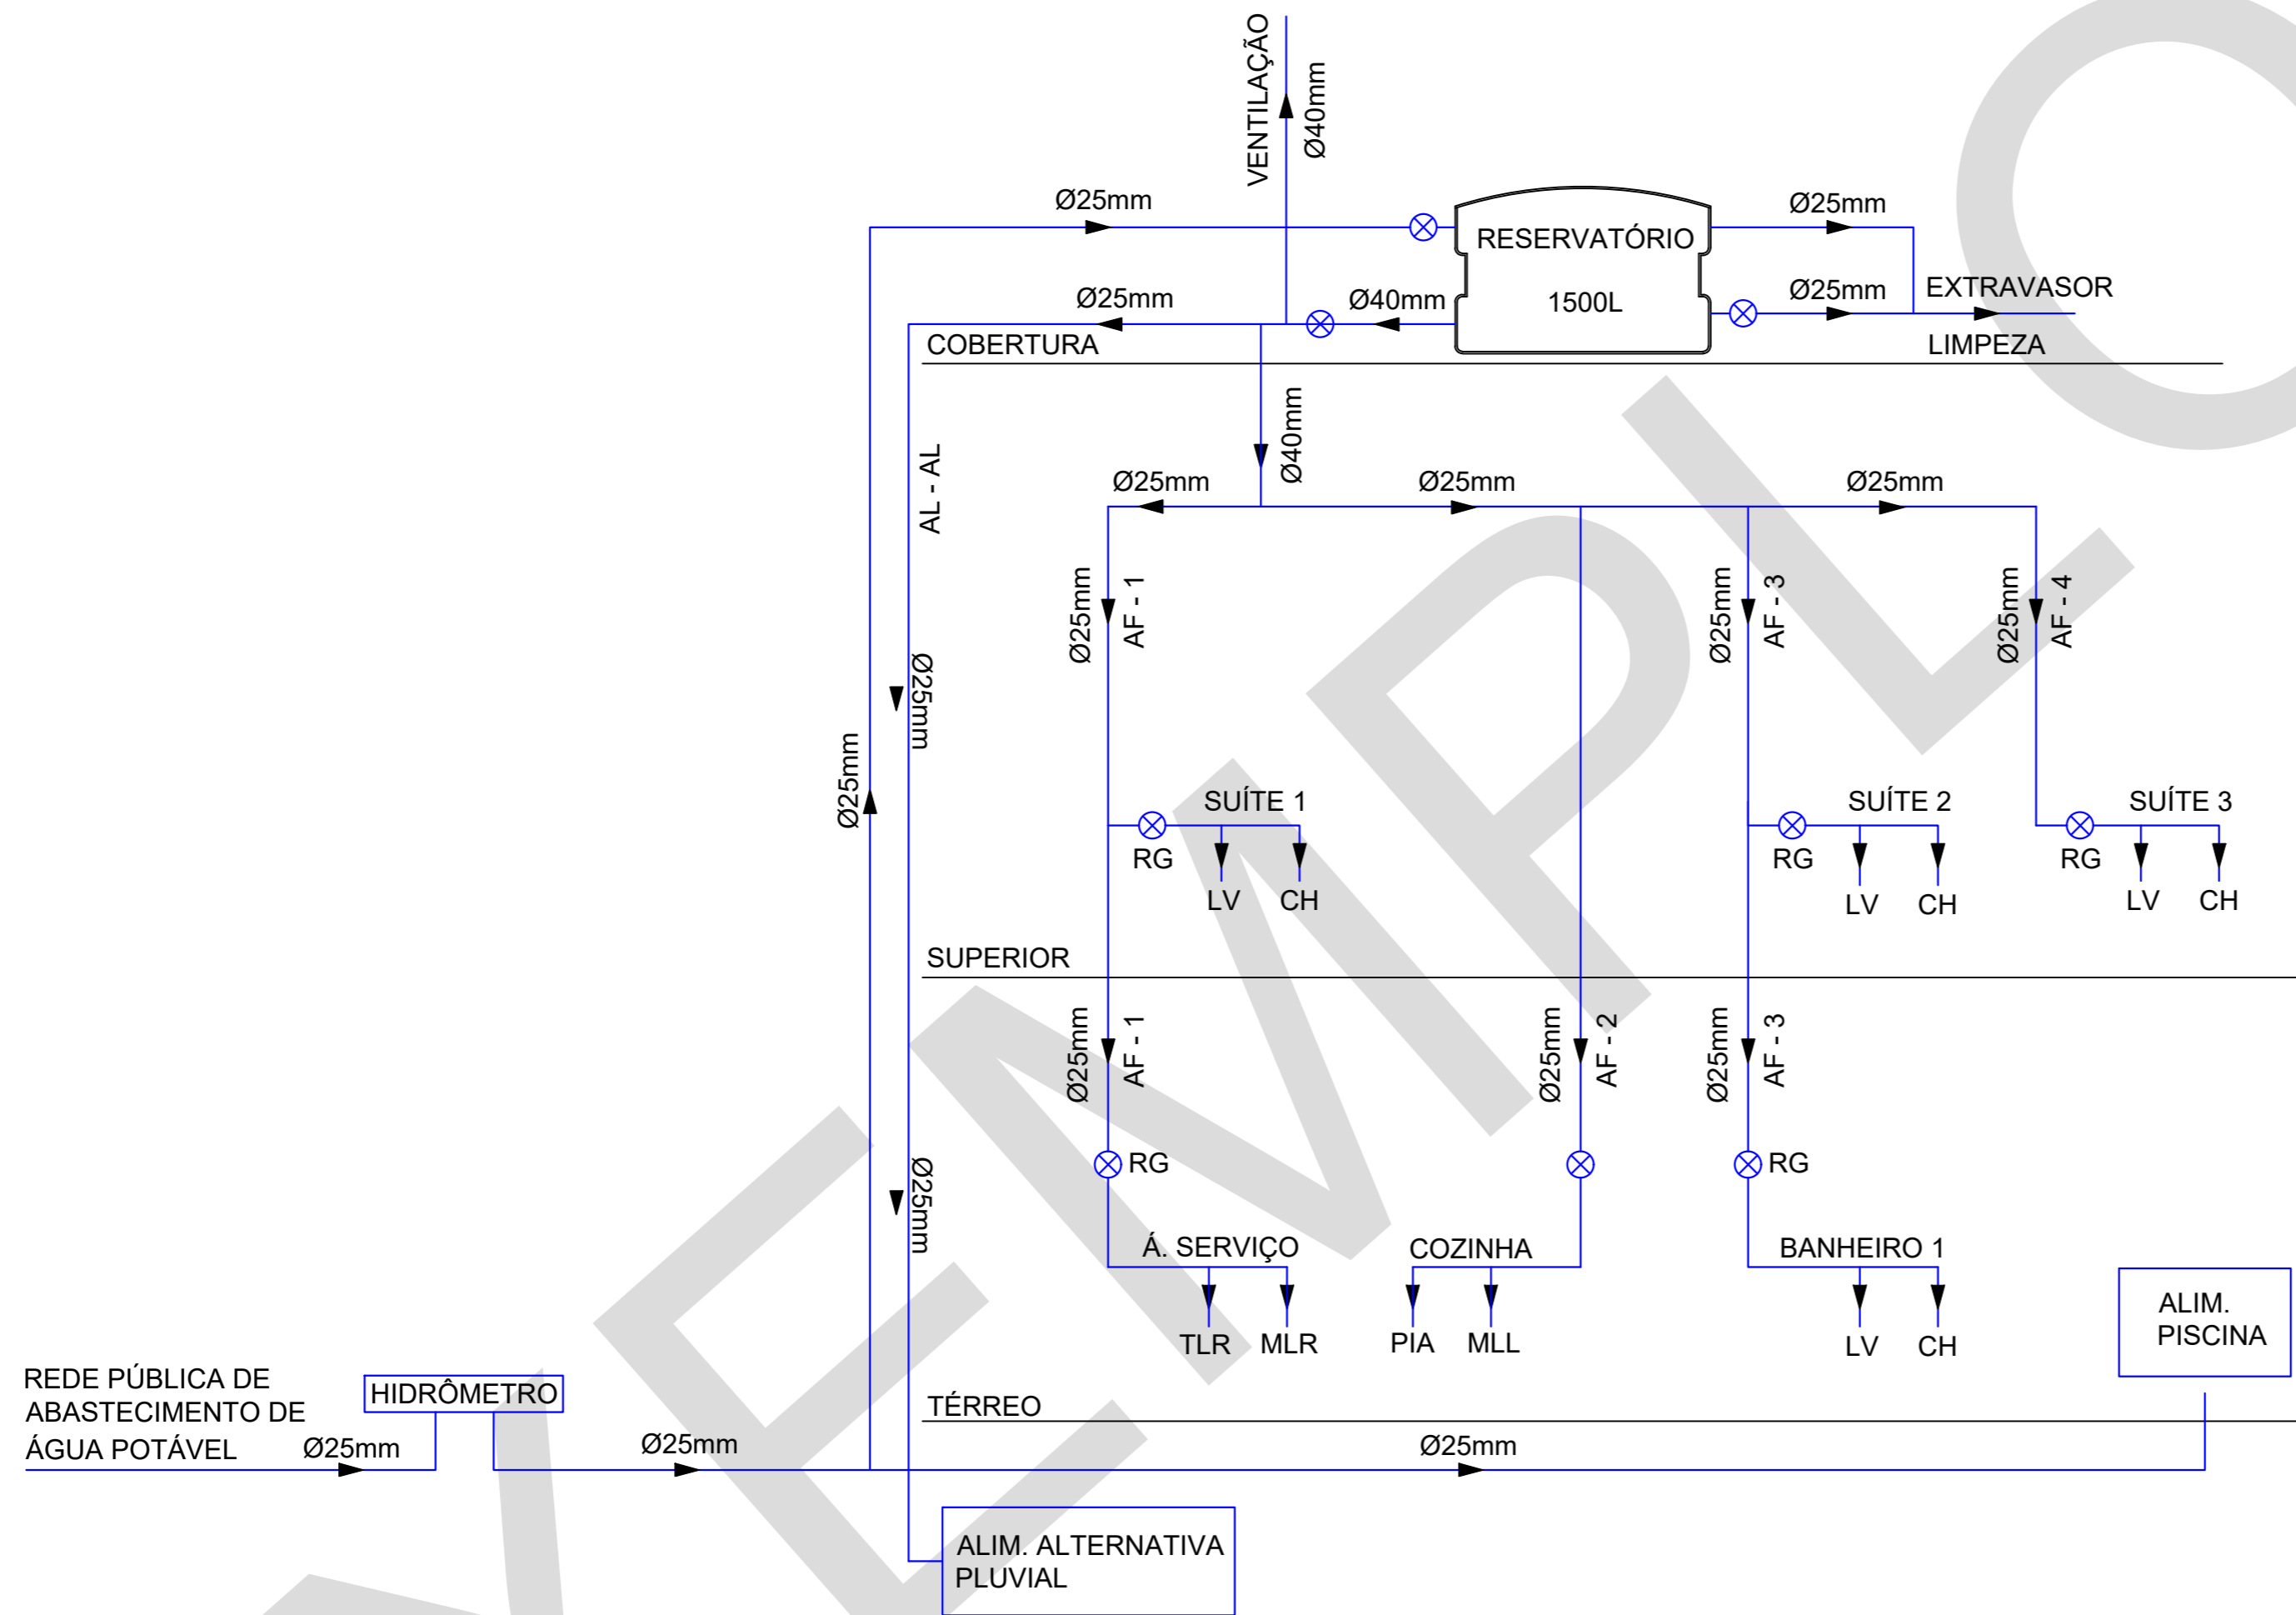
VENTILAÇÃO
Ø40mm
Ø25mm
RESERVATÓRIO
1500L
Ø25mm
Ø25mm
Ø40mm
Ø25mm
EXTRAVASOR
COBERTURA
LIMPEZA
Ø40mm
AL - AL
Ø25mm
Ø25mm
Ø25mm
Ø25mm
AF - 1
Ø25mm
AF - 3
Ø25mm
AF - 4
Ø25mm
Ø25mm
SUÍTE 1
RG
LV
CH
SUÍTE 2
RG
LV
CH
SUÍTE 3
RG
LV
CH
SUPERIOR
Ø25mm
AF - 1
Ø25mm
AF - 2
Ø25mm
AF - 3
RG
RG
Ø25mm
Á. SERVIÇO
TLR
MLR
COZINHA
PIA
MLL
BANHEIRO 1
LV
CH
ALIM. PISCINA
REDE PÚBLICA DE ABASTECIMENTO DE ÁGUA POTÁVEL
Ø25mm
HIDRÔMETRO
Ø25mm
TÉRREO
Ø25mm
ALIM. ALTERNATIVA PLUVIAL